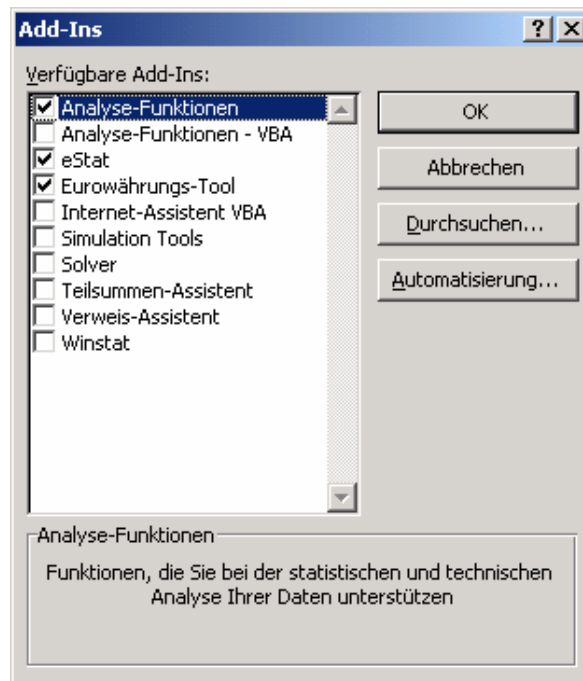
Add-Ins

?

X

Verfügbare Add-Ins:

Analyse-Funktionen
Analyse-Funktionen - VBA
eStat
Eurowährungs-Tool
Internet-Assistent VBA
Simulation Tools
Solver
Teilsummen-Assistent
Verweis-Assistent
Winstat

OK

Abbrechen

Durchsuchen...

Automatisierung...

Analyse-Funktionen

Funktionen, die Sie bei der statistischen und technischen Analyse Ihrer Daten unterstützen